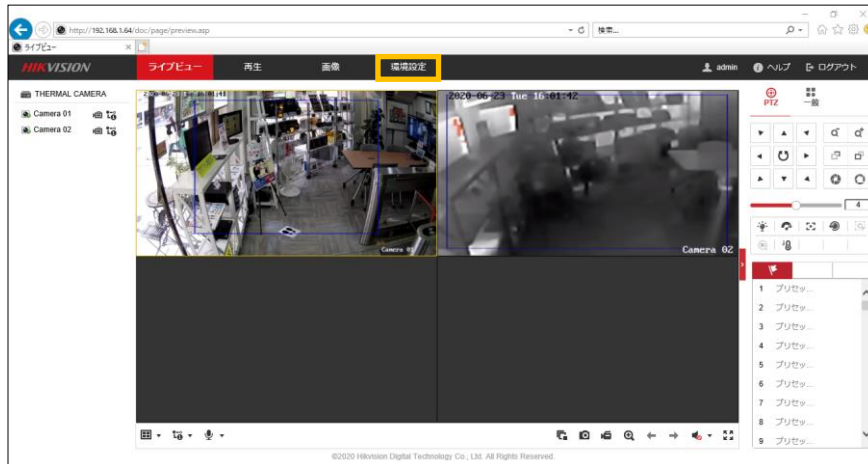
http://192.168.1.64/doc/page/preview.asp
検索...
ライブビュー
HIKVISION
ライブビュー
再生
画像
環境設定
admin
ヘルプ
ログアウト
THERMAL CAMERA
Camera 01
Camera 02
2020-06-23 Tue 16:01:42
Camera 01
Camera 02
PTZ
一般
4
1 プリセッ...
2 プリセッ...
3 プリセッ...
4 プリセッ...
5 プリセッ...
6 プリセッ...
7 プリセッ...
8 プリセッ...
9 プリセッ...
©2020 Hikvision Digital Technology Co., Ltd. All Rights Reserved.